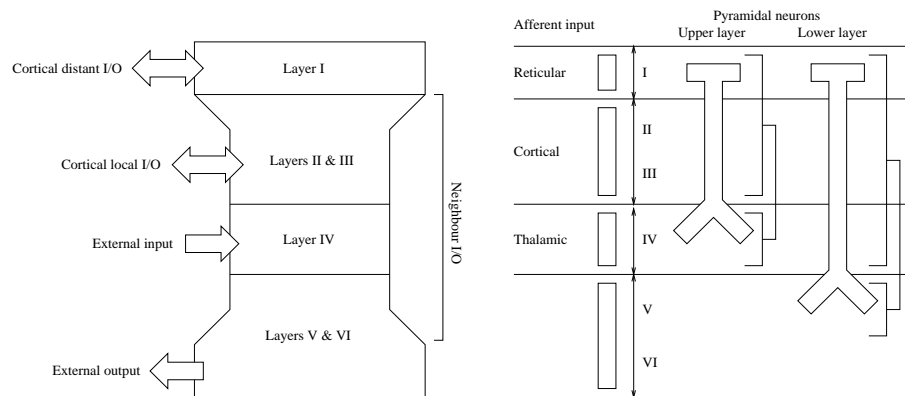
Cortical distant I/O

Layer I

Cortical local I/O

Layers II & III

External input

Layer IV

Neighbour I/O

Layers V & VI

External output

Afferent input

Pyramidal neurons

Upper layer

Lower layer

Reticular

I

Cortical

II

III

Thalamic

IV

V

VI